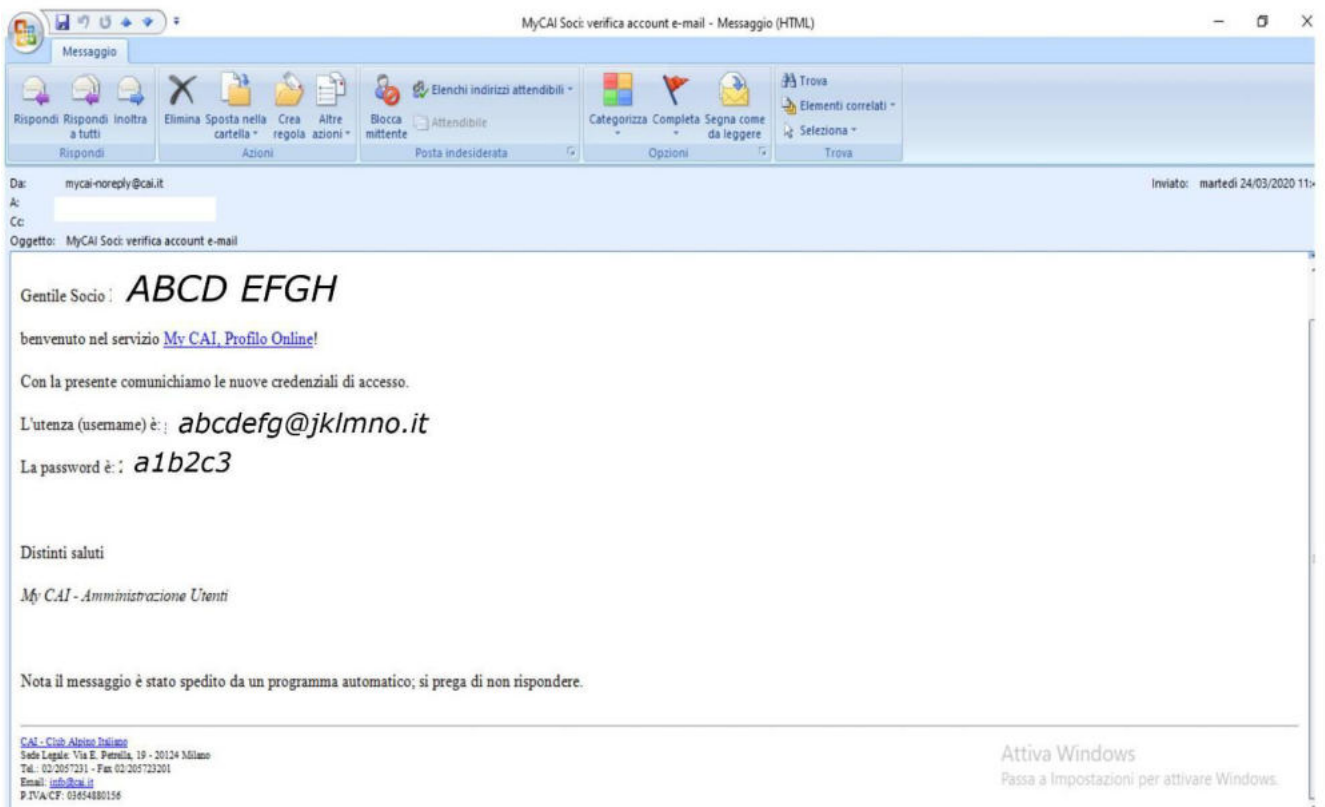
MyCAI Soci: verifica account e-mail - Messaggio (HTML)

Messaggio

Rispondi | Rispondi a tutti | Inoltra
Rispondi

Elimina | Sposta nella cartella | Crea regola | Altre azioni
Azioni

Blocca mittente | Elenchi indirizzi attendibili | Attendibile
Posta indesiderata

Categorizza | Completa | Segna come da leggere
Opzioni

Trova | Elementi correlati | Seleziona
Trova

Da: mycai-noreply@cai.it
A:
Cc:
Oggetto: MyCAI Soci: verifica account e-mail

Inviato: martedì 24/03/2020 11:

Gentile Socio : ABCD EFGH

benvenuto nel servizio My CAI, Profilo Online!

Con la presente comunichiamo le nuove credenziali di accesso.

L'utenza (username) è : abcdefg@jklmno.it

La password è : a1b2c3

Distinti saluti

My CAI - Amministrazione Utenti

Nota il messaggio è stato spedito da un programma automatico; si prega di non rispondere.

CAI - Club Alpino Italiano
Sede Legale: Via E. Petrella, 19 - 20124 Milano
Tel.: 02/2057231 - Fax 02/205723201
Email: info@cai.it
P.IVA/CF: 03654880156

Attiva Windows
Passa a Impostazioni per attivare Windows.